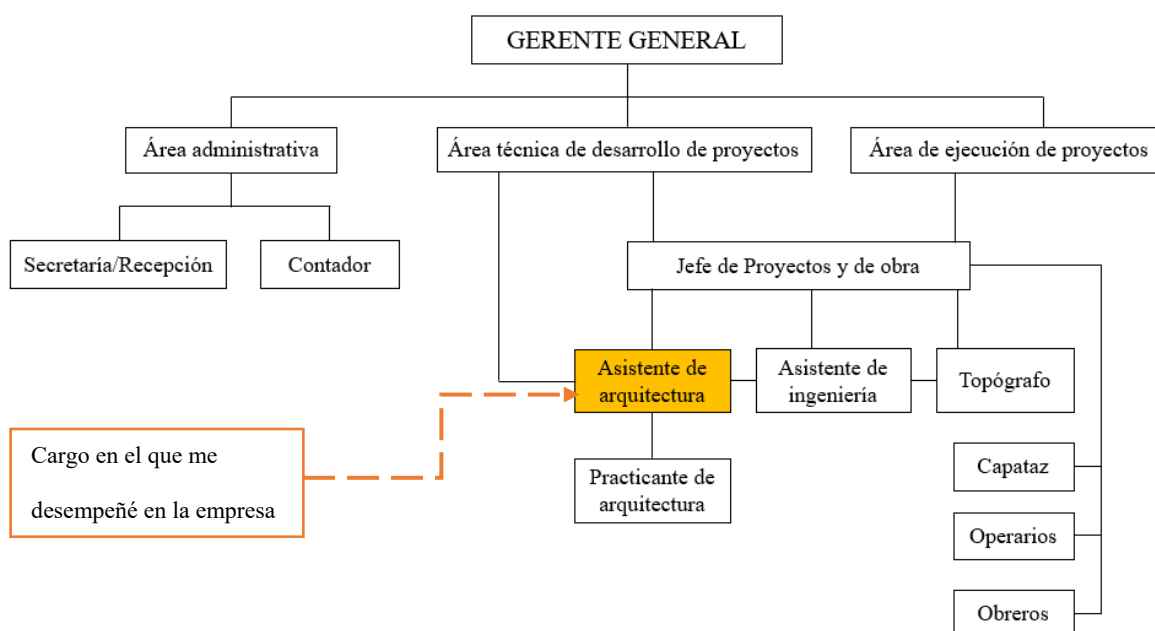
GERENTE GENERAL

Área administrativa

Área técnica de desarrollo de proyectos

Área de ejecución de proyectos

Secretaría/Recepción

Contador

Jefe de Proyectos y de obra

Asistente de arquitectura

Asistente de ingeniería

Topógrafo

Cargo en el que me desempeñé en la empresa

Practicante de arquitectura

Capataz

Operarios

Obreros